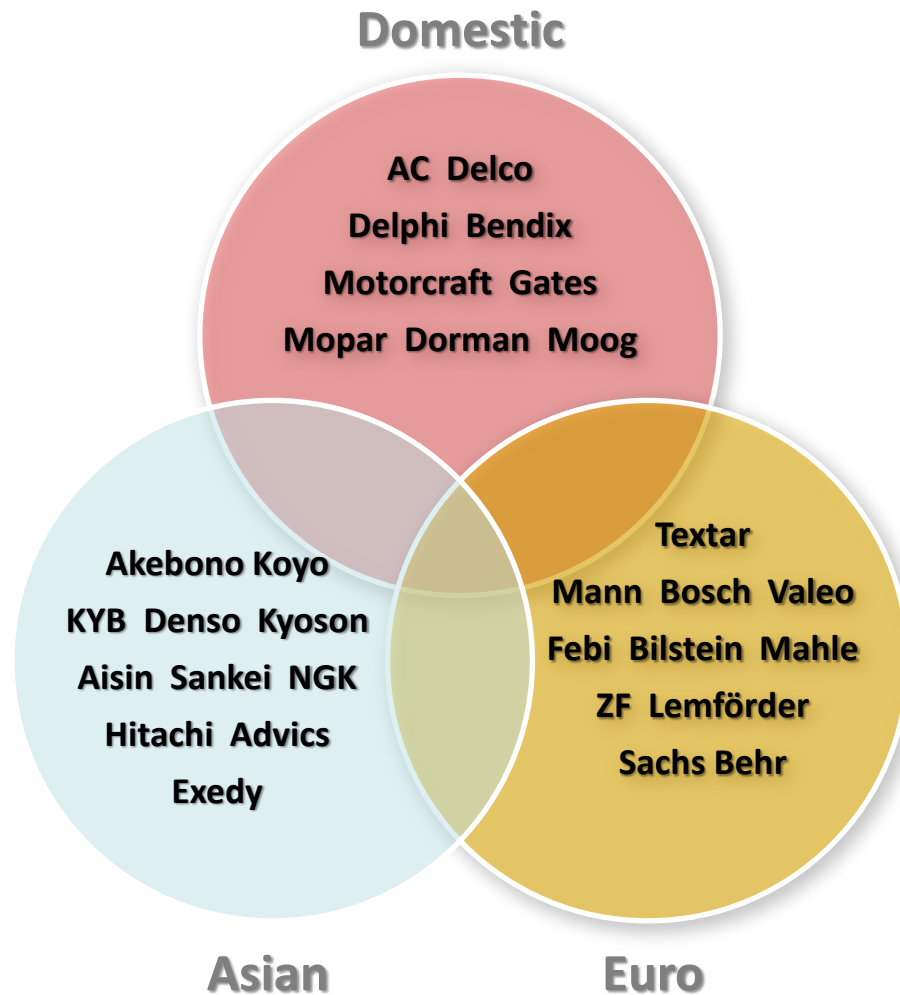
Domestic

AC Delco
Delphi Bendix
Motorcraft Gates
Mopar Dorman Moog

Akebono Koyo
KYB Denso Kyoson
Aisin Sankei NGK
Hitachi Advics
Exedy

Textar
Mann Bosch Valeo
Febi Bilstein Mahle
ZF Lemförder
Sachs Behr

Asian

Euro